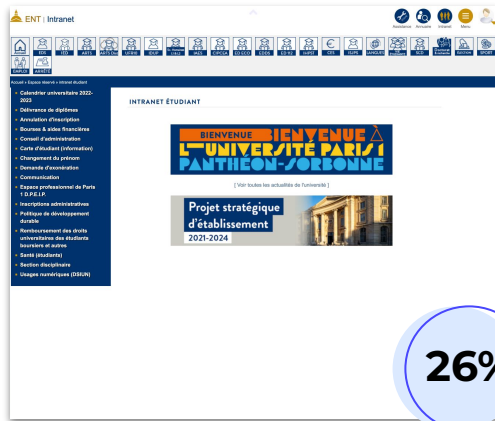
ENT | Intranet

Assistance Annuaire Urgence Menu

EDS IED ARTS ARTS DE UFR08 EMP IAES SOLIDAIRE IAES CIPCEA CO-ECO CO-EDS CO-N3 CO-PSO CES CUPS LANGUES MEDIANS SCD Développement durable RADIOS SPORT EMPLOI ARRETS

Accueil » Espace réservé » Intranet étudiant

Calendrier universitaire 2022-2023
Délivrance de diplômes
Annulation d'inscription
Bourses & aides financières
Conseil d'administration
Carte d'étudiant (information)
Changement du prénom
Demande d'exonération
Communication
Espace professionnel de Paris 1 D.P.E.I.P.
Inscriptions administratives
Politique de développement durable
Remboursement des droits universitaires des étudiants boursiers et autres
Santé (étudiante)
Section disciplinaire
Usages numériques (DSIUN)

INTRANET ÉTUDIANT

BIENVENUE BIENVENUE À L'UNIVERSITÉ PARIS 1 PANTHÉON-SORBONNE

[ Voir toutes les actualités de l'université ]

Projet stratégique d'établissement 2021-2024

26%